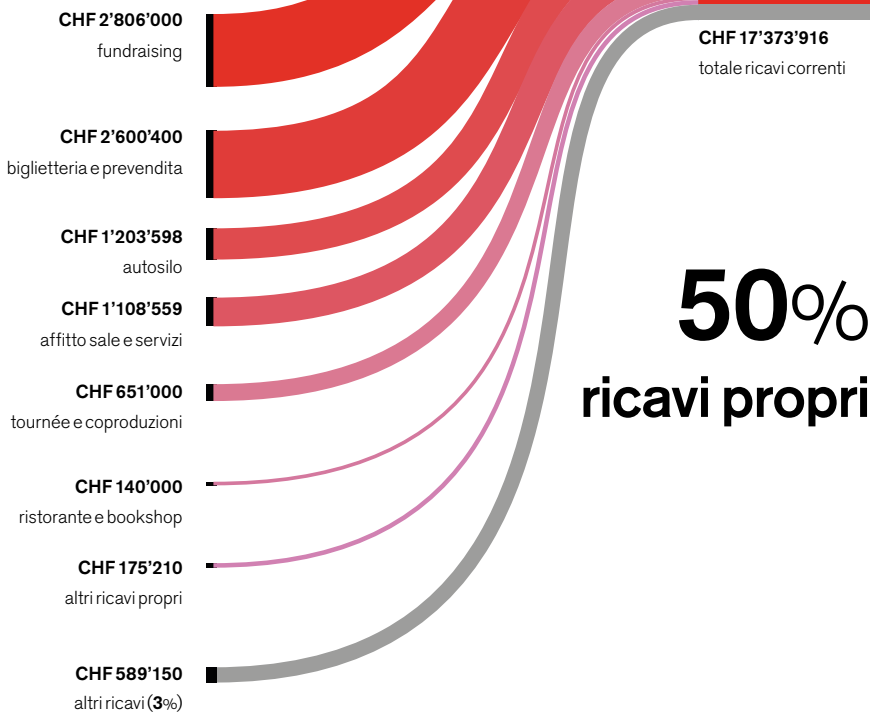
CHF 2'806'000
fundraising

CHF 2'600'400
biglietteria e prevendita

CHF 1'203'598
autosilo

CHF 1'108'559
affitto sale e servizi

CHF 651'000
tournée e coproduzioni

CHF 140'000
ristorante e bookshop

CHF 175'210
altri ricavi propri

CHF 589'150
altri ricavi (3%)

CHF 17'373'916
totale ricavi correnti

50%
ricavi propri